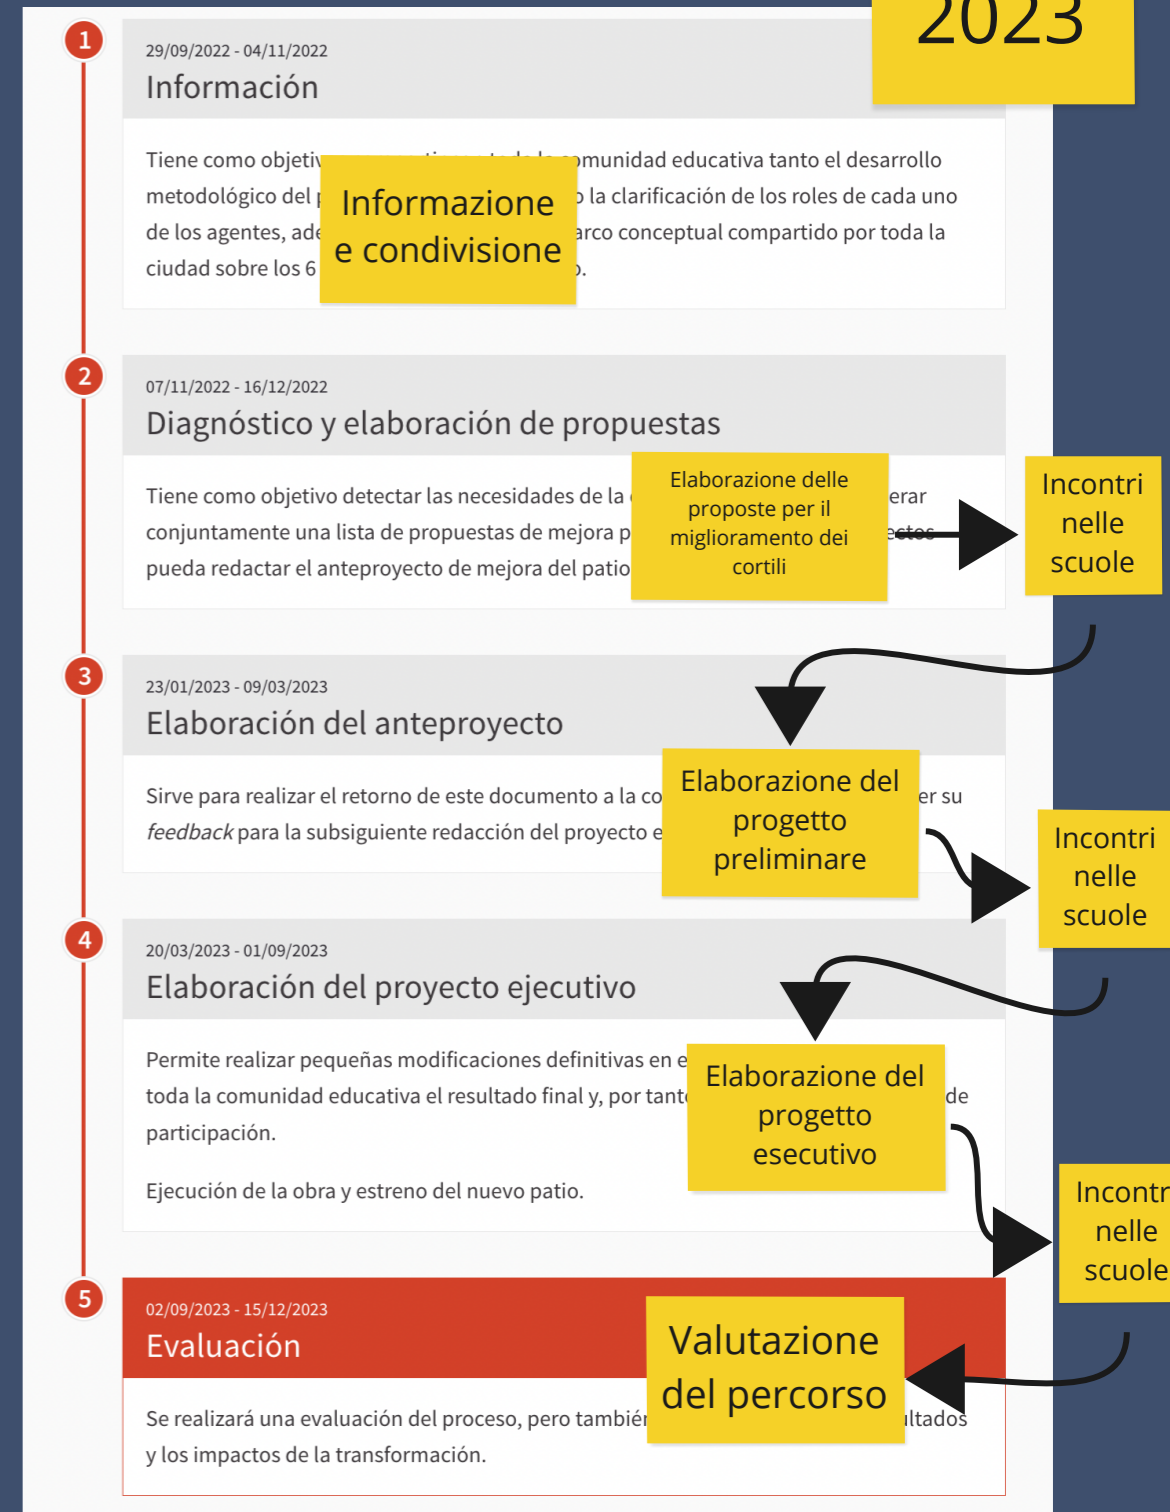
2023

1

29/09/2022 - 04/11/2022

Información

Tiene como objetiv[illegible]munidad educativa tanto el desarrollo metodológico del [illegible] la clarificación de los roles de cada uno de los agentes, ade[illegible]arco conceptual compartido por toda la ciudad sobre los 6 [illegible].

Informazione e condivisione

2

07/11/2022 - 16/12/2022

Diagnóstico y elaboración de propuestas

Tiene como objetivo detectar las necesidades de la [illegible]erar conjuntamente una lista de propuestas de mejora p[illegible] pueda redactar el anteproyecto de mejora del patio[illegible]

Elaborazione delle proposte per il miglioramento dei cortili

Incontri nelle scuole

3

23/01/2023 - 09/03/2023

Elaboración del anteproyecto

Sirve para realizar el retorno de este documento a la co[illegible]er su *feedback* para la subsiguiente redacción del proyecto e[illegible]

Elaborazione del progetto preliminare

Incontri nelle scuole

4

20/03/2023 - 01/09/2023

Elaboración del proyecto ejecutivo

Permite realizar pequeñas modificaciones definitivas en e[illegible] toda la comunidad educativa el resultado final y, por tant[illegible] de participación.

Ejecución de la obra y estreno del nuevo patio.

Elaborazione del progetto esecutivo

Incontr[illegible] nelle scuole

5

02/09/2023 - 15/12/2023

Evaluación

Se realizará una evaluación del proceso, pero tambié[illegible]ultados y los impactos de la transformación.

Valutazione del percorso